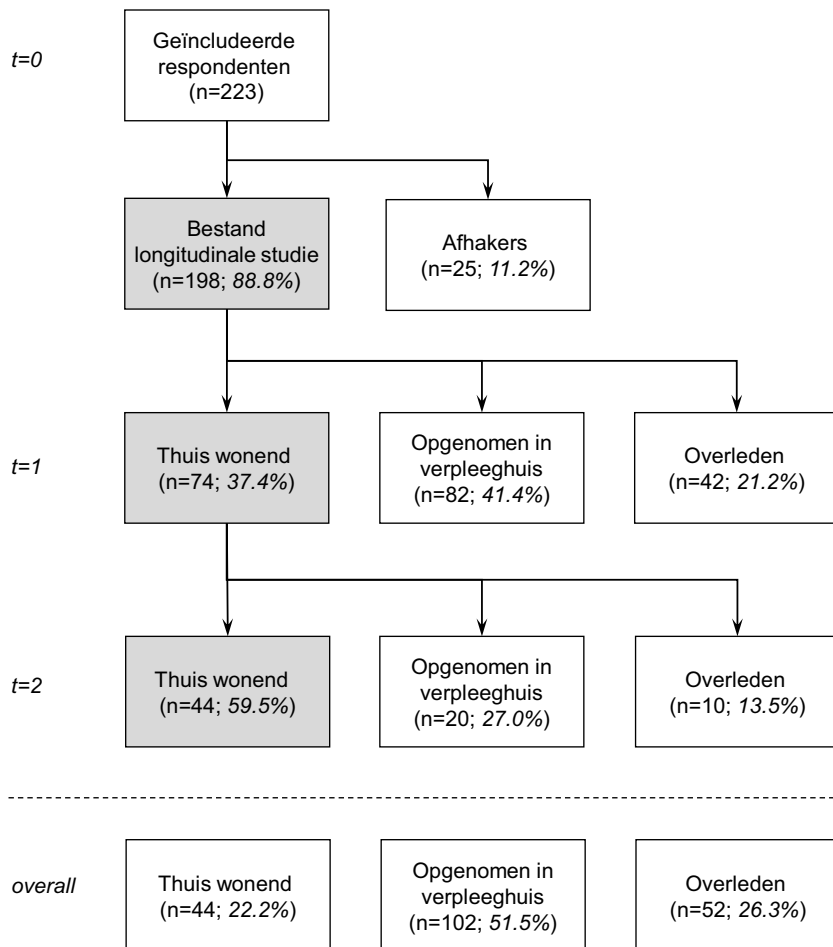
t=0

Geïncludeerde respondenten (n=223)

Bestand longitudinale studie (n=198; *88.8%*)

Afhakers (n=25; *11.2%*)

t=1

Thuis wonend (n=74; *37.4%*)

Opgenomen in verpleeghuis (n=82; *41.4%*)

Overleden (n=42; *21.2%*)

t=2

Thuis wonend (n=44; *59.5%*)

Opgenomen in verpleeghuis (n=20; *27.0%*)

Overleden (n=10; *13.5%*)

overall

Thuis wonend (n=44; *22.2%*)

Opgenomen in verpleeghuis (n=102; *51.5%*)

Overleden (n=52; *26.3%*)